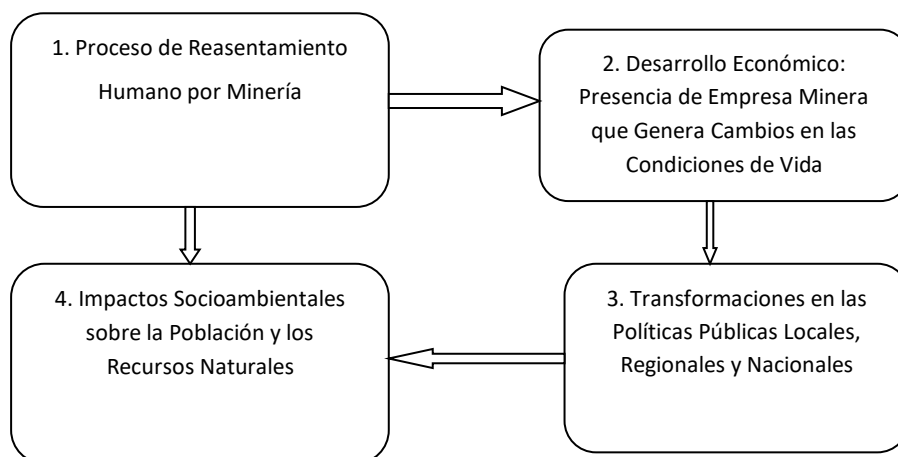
1. Proceso de Reasentamiento Humano por Minería

2. Desarrollo Económico: Presencia de Empresa Minera que Genera Cambios en las Condiciones de Vida

3. Transformaciones en las Políticas Públicas Locales, Regionales y Nacionales

4. Impactos Socioambientales sobre la Población y los Recursos Naturales